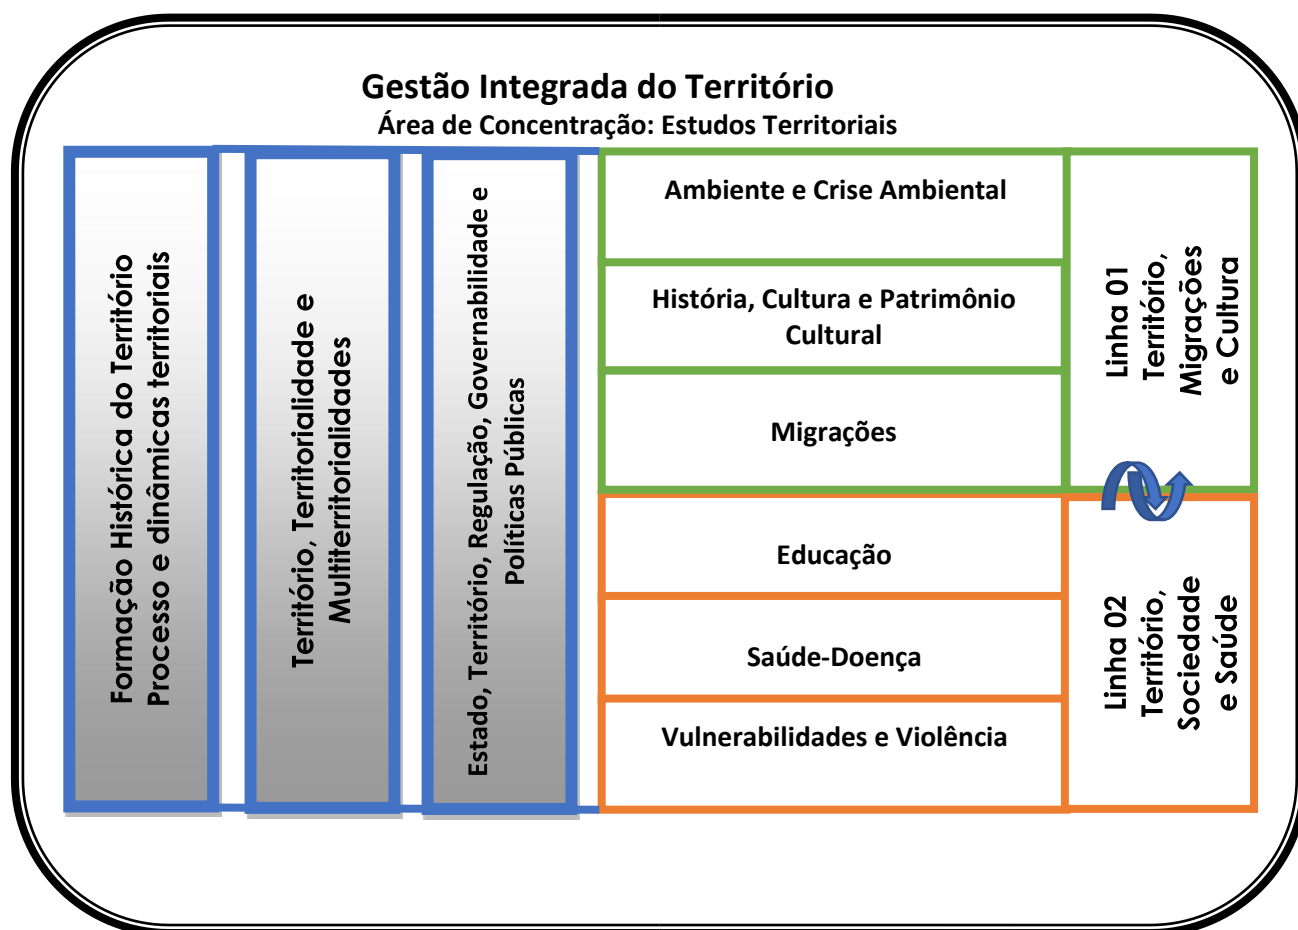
Gestão Integrada do Território
Área de Concentração: Estudos Territoriais

Formação Histórica do Território
Processo e dinâmicas territoriais

Território, Territorialidade e Multiterritorialidades

Estado, Território, Regulação, Governabilidade e Políticas Públicas

Ambiente e Crise Ambiental

História, Cultura e Patrimônio Cultural

Migrações

Linha 01
Território, Migrações e Cultura

Educação

Saúde-Doença

Vulnerabilidades e Violência

Linha 02
Território, Sociedade e Saúde